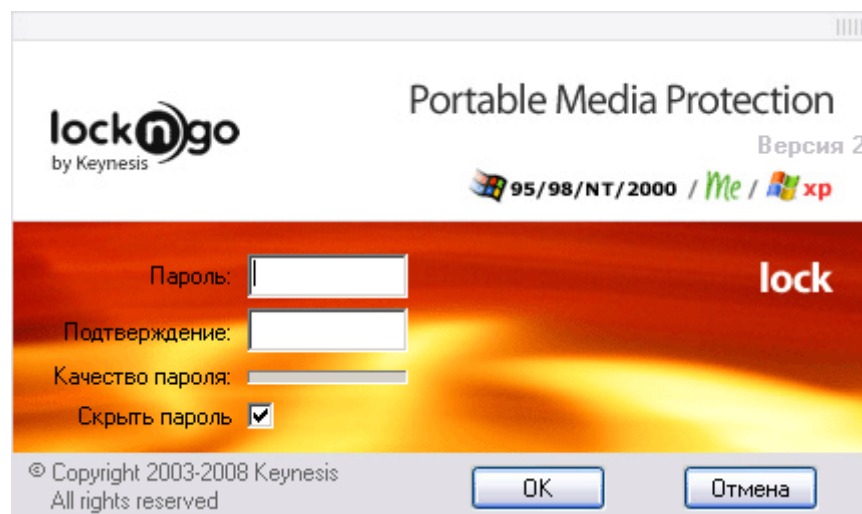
lockngo
by Keynesis

Portable Media Protection
Версия 2

95/98/NT/2000 / Me / xp

Пароль:
Подтверждение:
Качество пароля:
Скрыть пароль

lock

© Copyright 2003-2008 Keynesis
All rights reserved

OK
Отмена